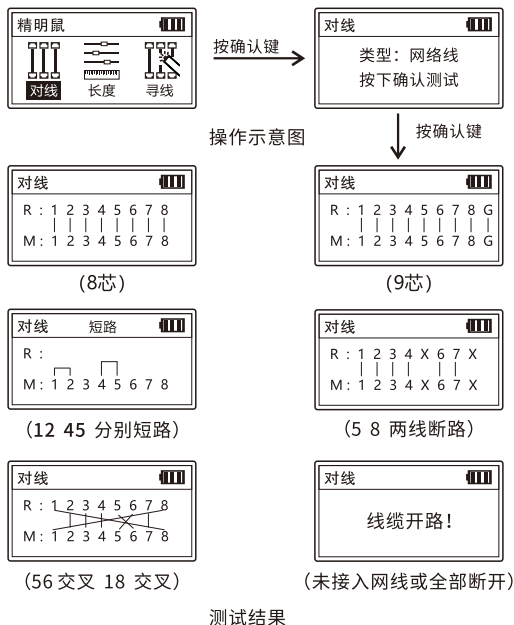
精明鼠

对线 长度 寻线

按确认键

对线

类型：网络线

按下确认测试

操作示意图

按确认键

对线

R：1 2 3 4 5 6 7 8

M：1 2 3 4 5 6 7 8

(8芯)

对线

R：1 2 3 4 5 6 7 8 G

M：1 2 3 4 5 6 7 8 G

(9芯)

对线 短路

R：

M：1 2 3 4 5 6 7 8

(12 45 分别短路)

对线

R：1 2 3 4 X 6 7 X

M：1 2 3 4 X 6 7 X

(5 8 两线断路)

对线

R：1 2 3 4 5 6 7 8

M：1 2 3 4 5 6 7 8

(56 交叉 18 交叉)

对线

线缆开路！

(未接入网线或全部断开)

测试结果